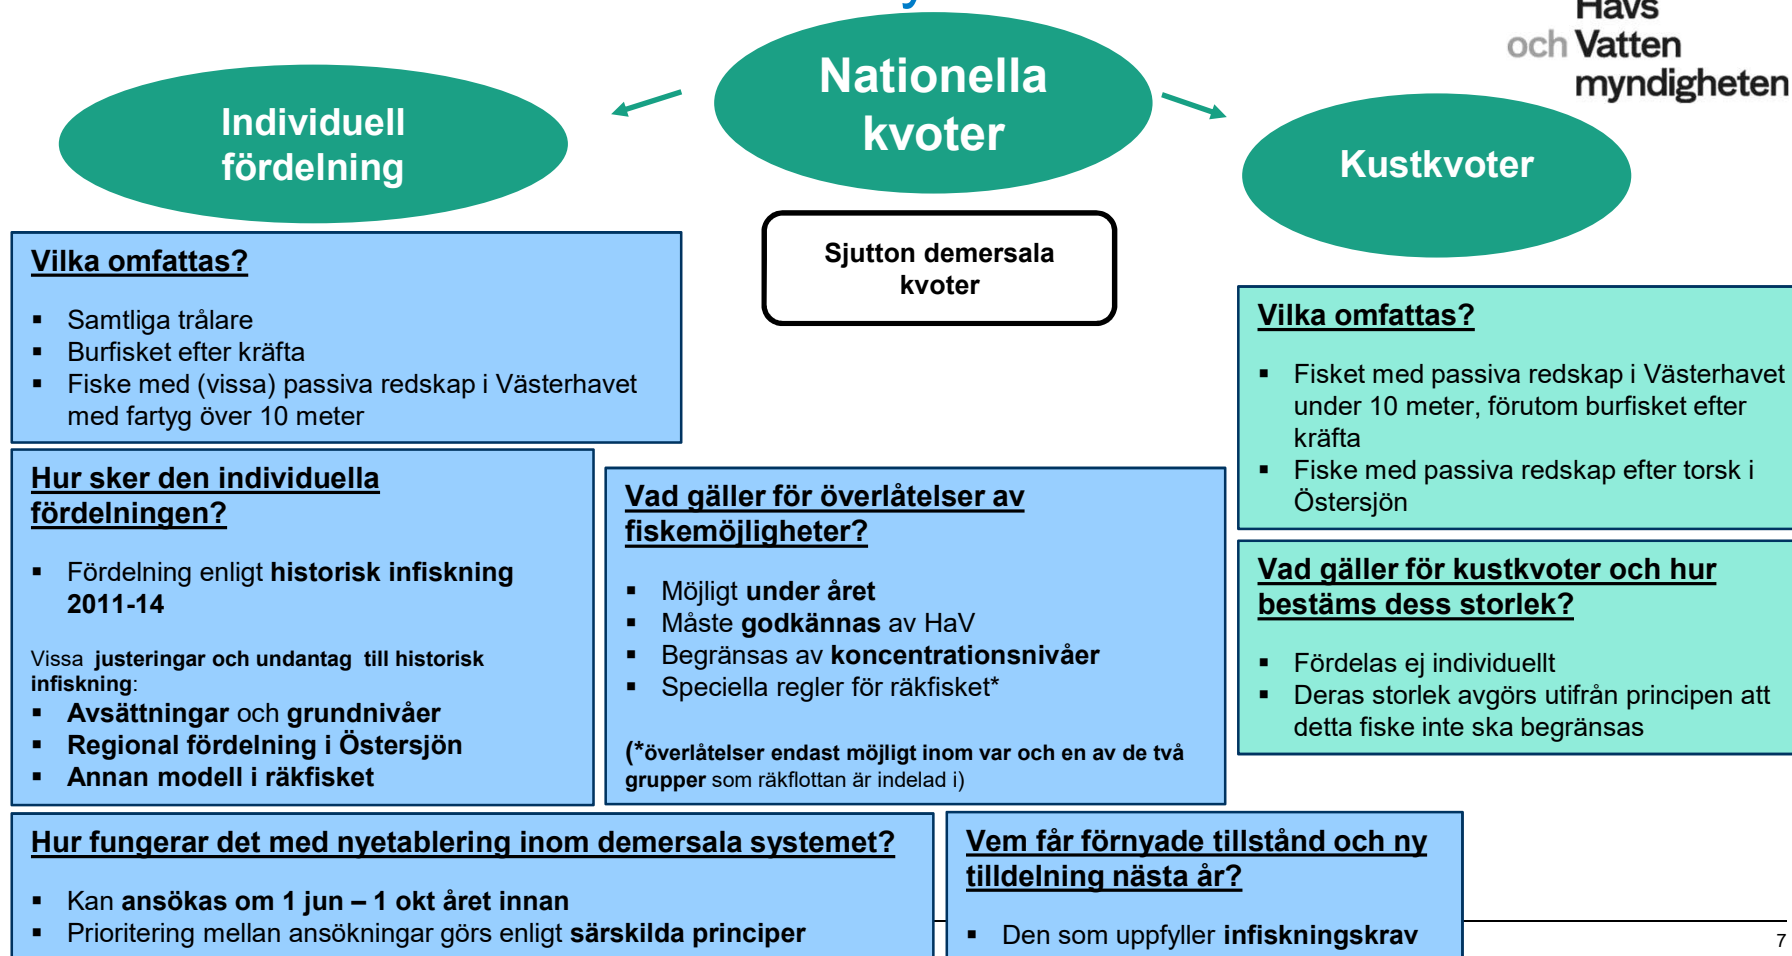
Havs
och Vatten
myndigheten

Nationella kvoter

Individuell fördelning

Kustkvoter

Sjutton demersala kvoter

Vilka omfattas?

▪ Samtliga trålare
▪ Burfisket efter kräfta
▪ Fiske med (vissa) passiva redskap i Västerhavet med fartyg över 10 meter

Hur sker den individuella fördelningen?

▪ Fördelning enligt historisk infiskning 2011-14

Vissa justeringar och undantag till historisk infiskning:
▪ Avsättningar och grundnivåer
▪ Regional fördelning i Östersjön
▪ Annan modell i räkfisket

Vad gäller för överlåtelser av fiskemöjligheter?

▪ Möjligt under året
▪ Måste godkännas av HaV
▪ Begränsas av koncentrationsnivåer
▪ Speciella regler för räkfisket*

(*överlåtelser endast möjligt inom var och en av de två grupper som räkflottan är indelad i)

Vilka omfattas?

▪ Fisket med passiva redskap i Västerhavet under 10 meter, förutom burfisket efter kräfta
▪ Fiske med passiva redskap efter torsk i Östersjön

Vad gäller för kustkvoter och hur bestäms dess storlek?

▪ Fördelas ej individuellt
▪ Deras storlek avgörs utifrån principen att detta fiske inte ska begränsas

Hur fungerar det med nyetablering inom demersala systemet?

▪ Kan ansökas om 1 jun – 1 okt året innan
▪ Prioritering mellan ansökningar görs enligt särskilda principer

Vem får förnyade tillstånd och ny tilldelning nästa år?

▪ Den som uppfyller infiskningskrav

7